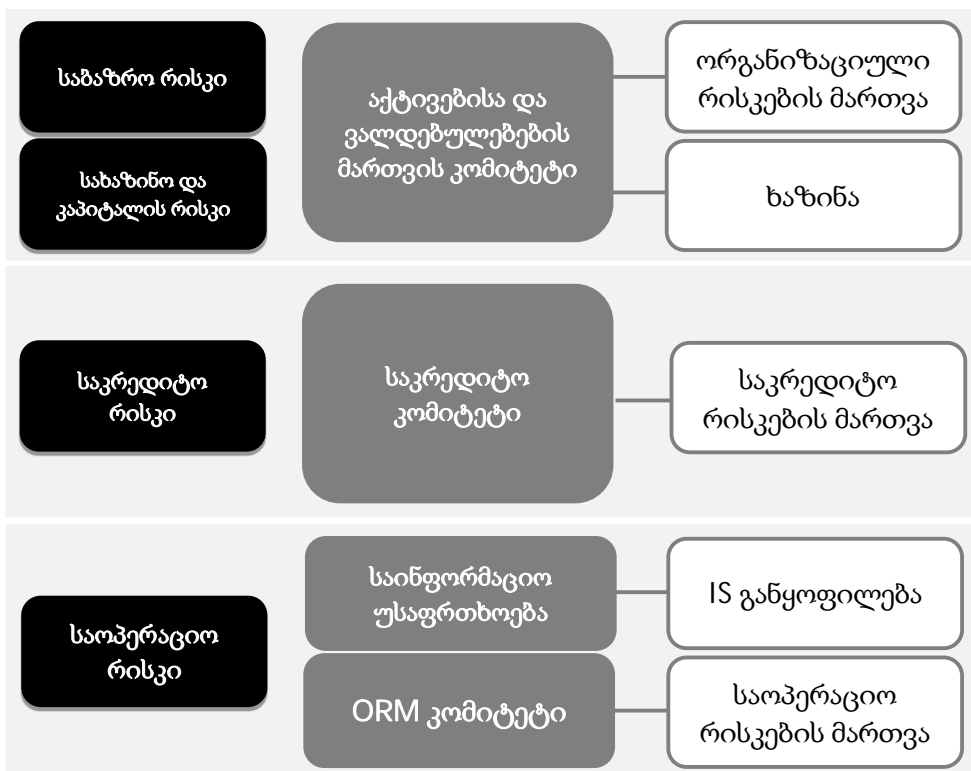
საბაზრო რისკი

სახაზინო და კაპიტალის რისკი

აქტივებისა და ვალდებულებების მართვის კომიტეტი

ორგანიზაციული რისკების მართვა

ხაზინა

საკრედიტო რისკი

საკრედიტო კომიტეტი

საკრედიტო რისკების მართვა

საოპერაციო რისკი

საინფორმაციო უსაფრთხოება

IS განყოფილება

ORM კომიტეტი

საოპერაციო რისკების მართვა